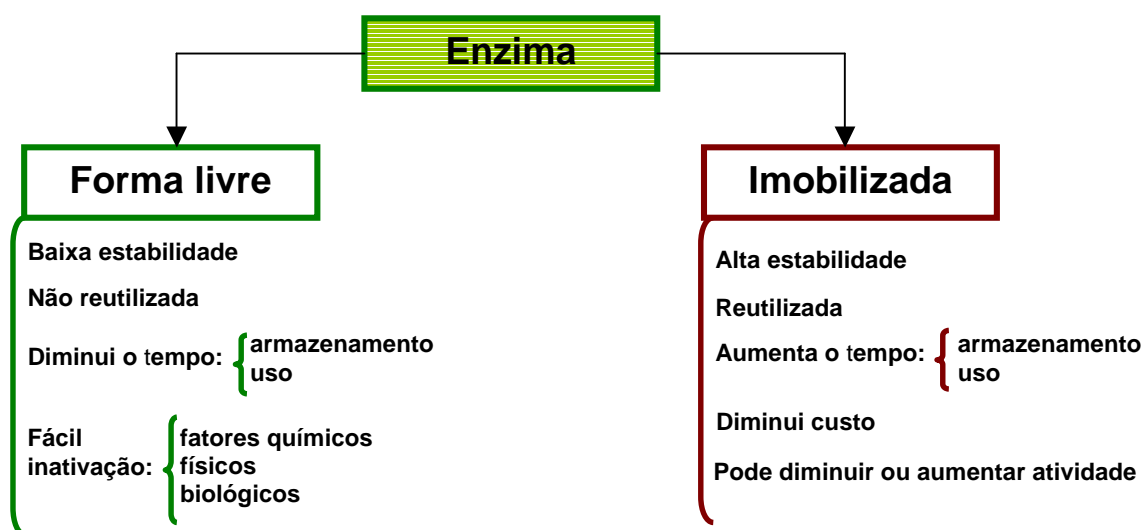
Enzima

Forma livre

Baixa estabilidade

Não reutilizada

Diminui o tempo: armazenamento
uso

Fácil inativação: fatores químicos
físicos
biológicos

Imobilizada

Alta estabilidade

Reutilizada

Aumenta o tempo: armazenamento
uso

Diminui custo

Pode diminuir ou aumentar atividade